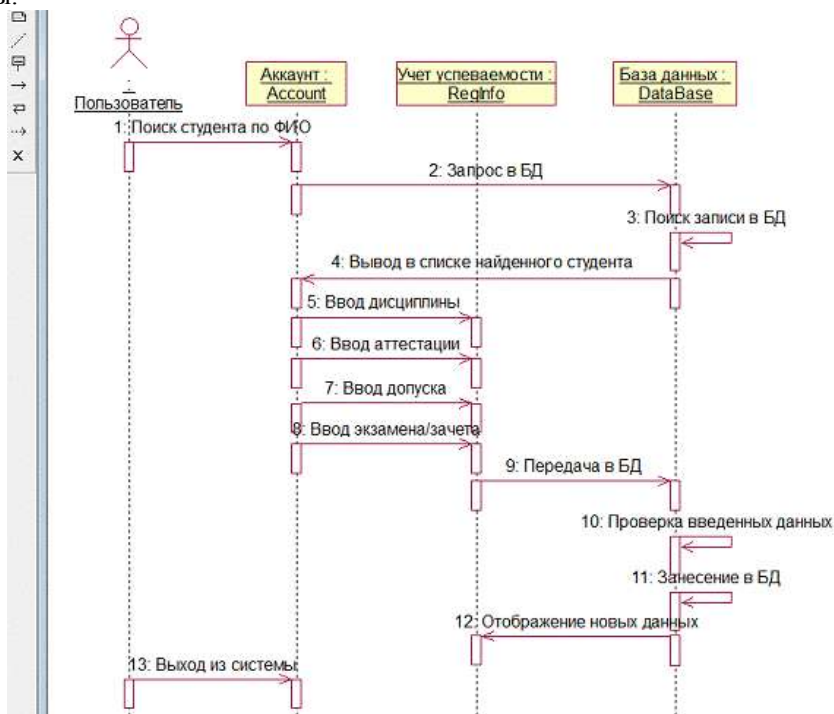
Пользователь

Аккаунт : Account

Учет успеваемости : RegInfo

База данных : DataBase

1: Поиск студента по ФИО

2: Запрос в БД

3: Поиск записи в БД

4: Вывод в списке найденного студента

5: Ввод дисциплины

6: Ввод аттестации

7: Ввод допуска

8: Ввод экзамена/зачета

9: Передача в БД

10: Проверка введенных данных

11: Занесение в БД

12: Отображение новых данных

13: Выход из системы